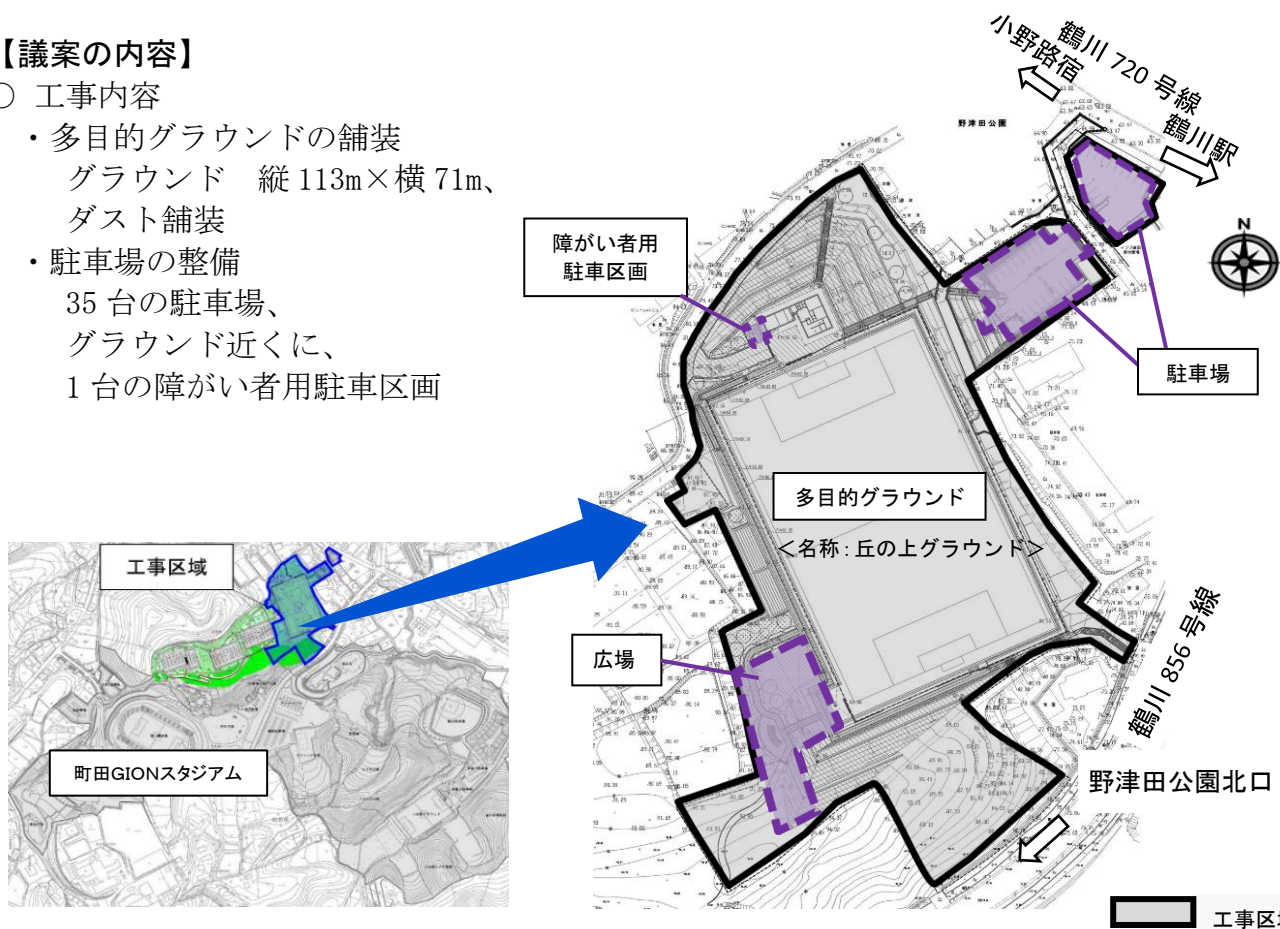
【議案の内容】
○ 工事内容
・多目的グラウンドの舗装
グラウンド　縦 113m×横 71m、
ダスト舗装
・駐車場の整備
35 台の駐車場、
グラウンド近くに、
1 台の障がい者用駐車区画

工事区域

町田GIONスタジアム

小野路宿

鶴川 720 号線

鶴川駅

野津田公園

N

障がい者用
駐車区画

駐車場

多目的グラウンド
＜名称：丘の上グラウンド＞

広場

鶴川 856 号線

野津田公園北口

工事区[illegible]